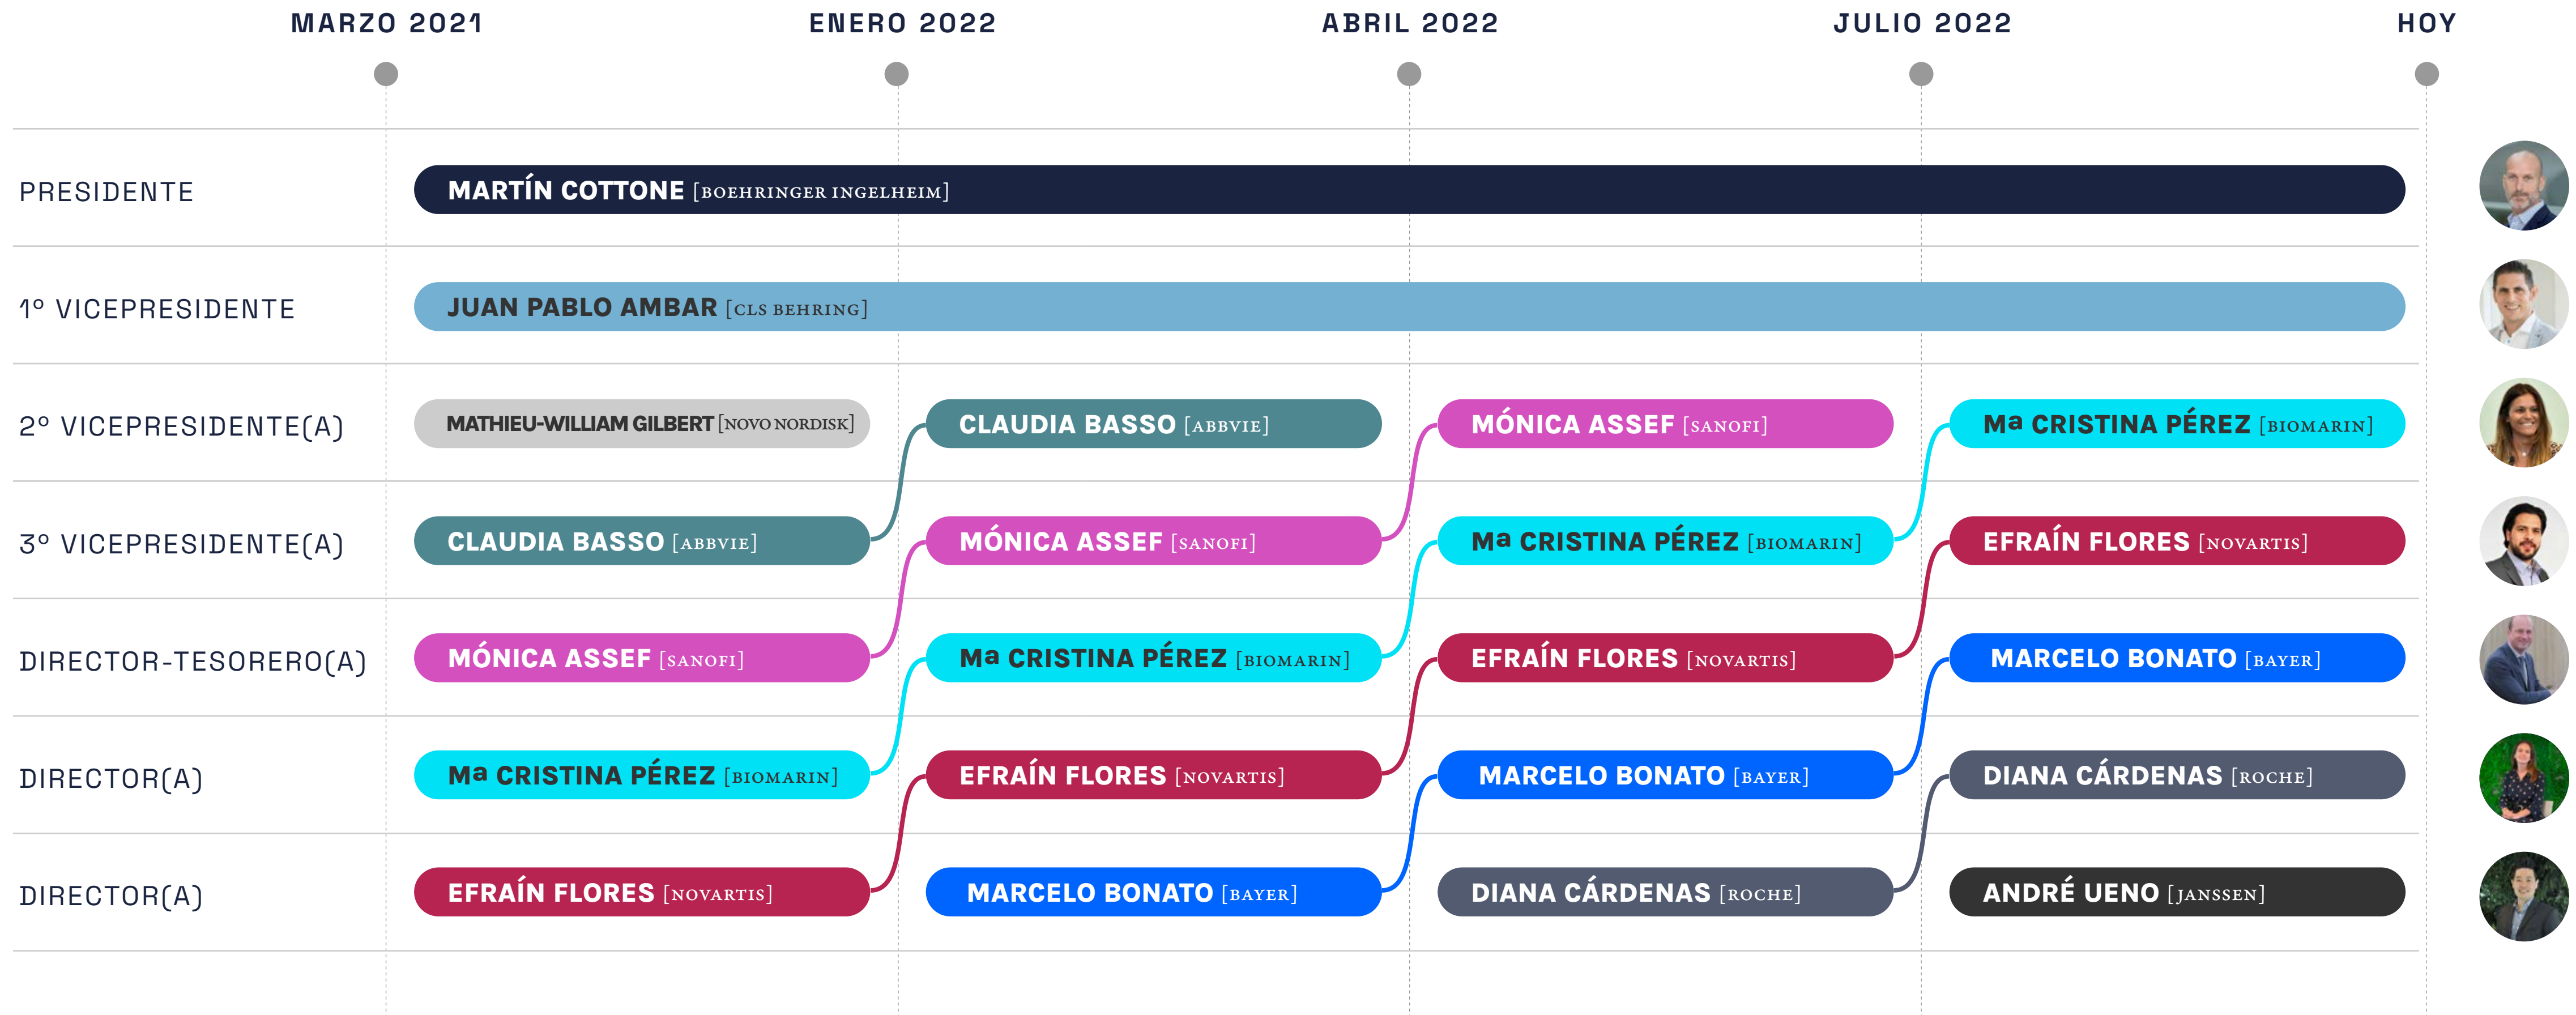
MARZO 2021 ENERO 2022 ABRIL 2022 JULIO 2022 HOY

| | | | | |
|---|---|---|---|---|
| PRESIDENTE | MARTÍN COTTONE [BOEHRINGER INGELHEIM] | | | |
| 1º VICEPRESIDENTE | JUAN PABLO AMBAR [CLS BEHRING] | | | |
| 2º VICEPRESIDENTE(A) | MATHIEU-WILLIAM GILBERT [NOVO NORDISK] | CLAUDIA BASSO [ABBVIE] | MÓNICA ASSEF [SANOFI] | Mª CRISTINA PÉREZ [BIOMARIN] |
| 3º VICEPRESIDENTE(A) | CLAUDIA BASSO [ABBVIE] | MÓNICA ASSEF [SANOFI] | Mª CRISTINA PÉREZ [BIOMARIN] | EFRAÍN FLORES [NOVARTIS] |
| DIRECTOR-TESORERO(A) | MÓNICA ASSEF [SANOFI] | Mª CRISTINA PÉREZ [BIOMARIN] | EFRAÍN FLORES [NOVARTIS] | MARCELO BONATO [BAYER] |
| DIRECTOR(A) | Mª CRISTINA PÉREZ [BIOMARIN] | EFRAÍN FLORES [NOVARTIS] | MARCELO BONATO [BAYER] | DIANA CÁRDENAS [ROCHE] |
| DIRECTOR(A) | EFRAÍN FLORES [NOVARTIS] | MARCELO BONATO [BAYER] | DIANA CÁRDENAS [ROCHE] | ANDRÉ UENO [JANSSEN] |